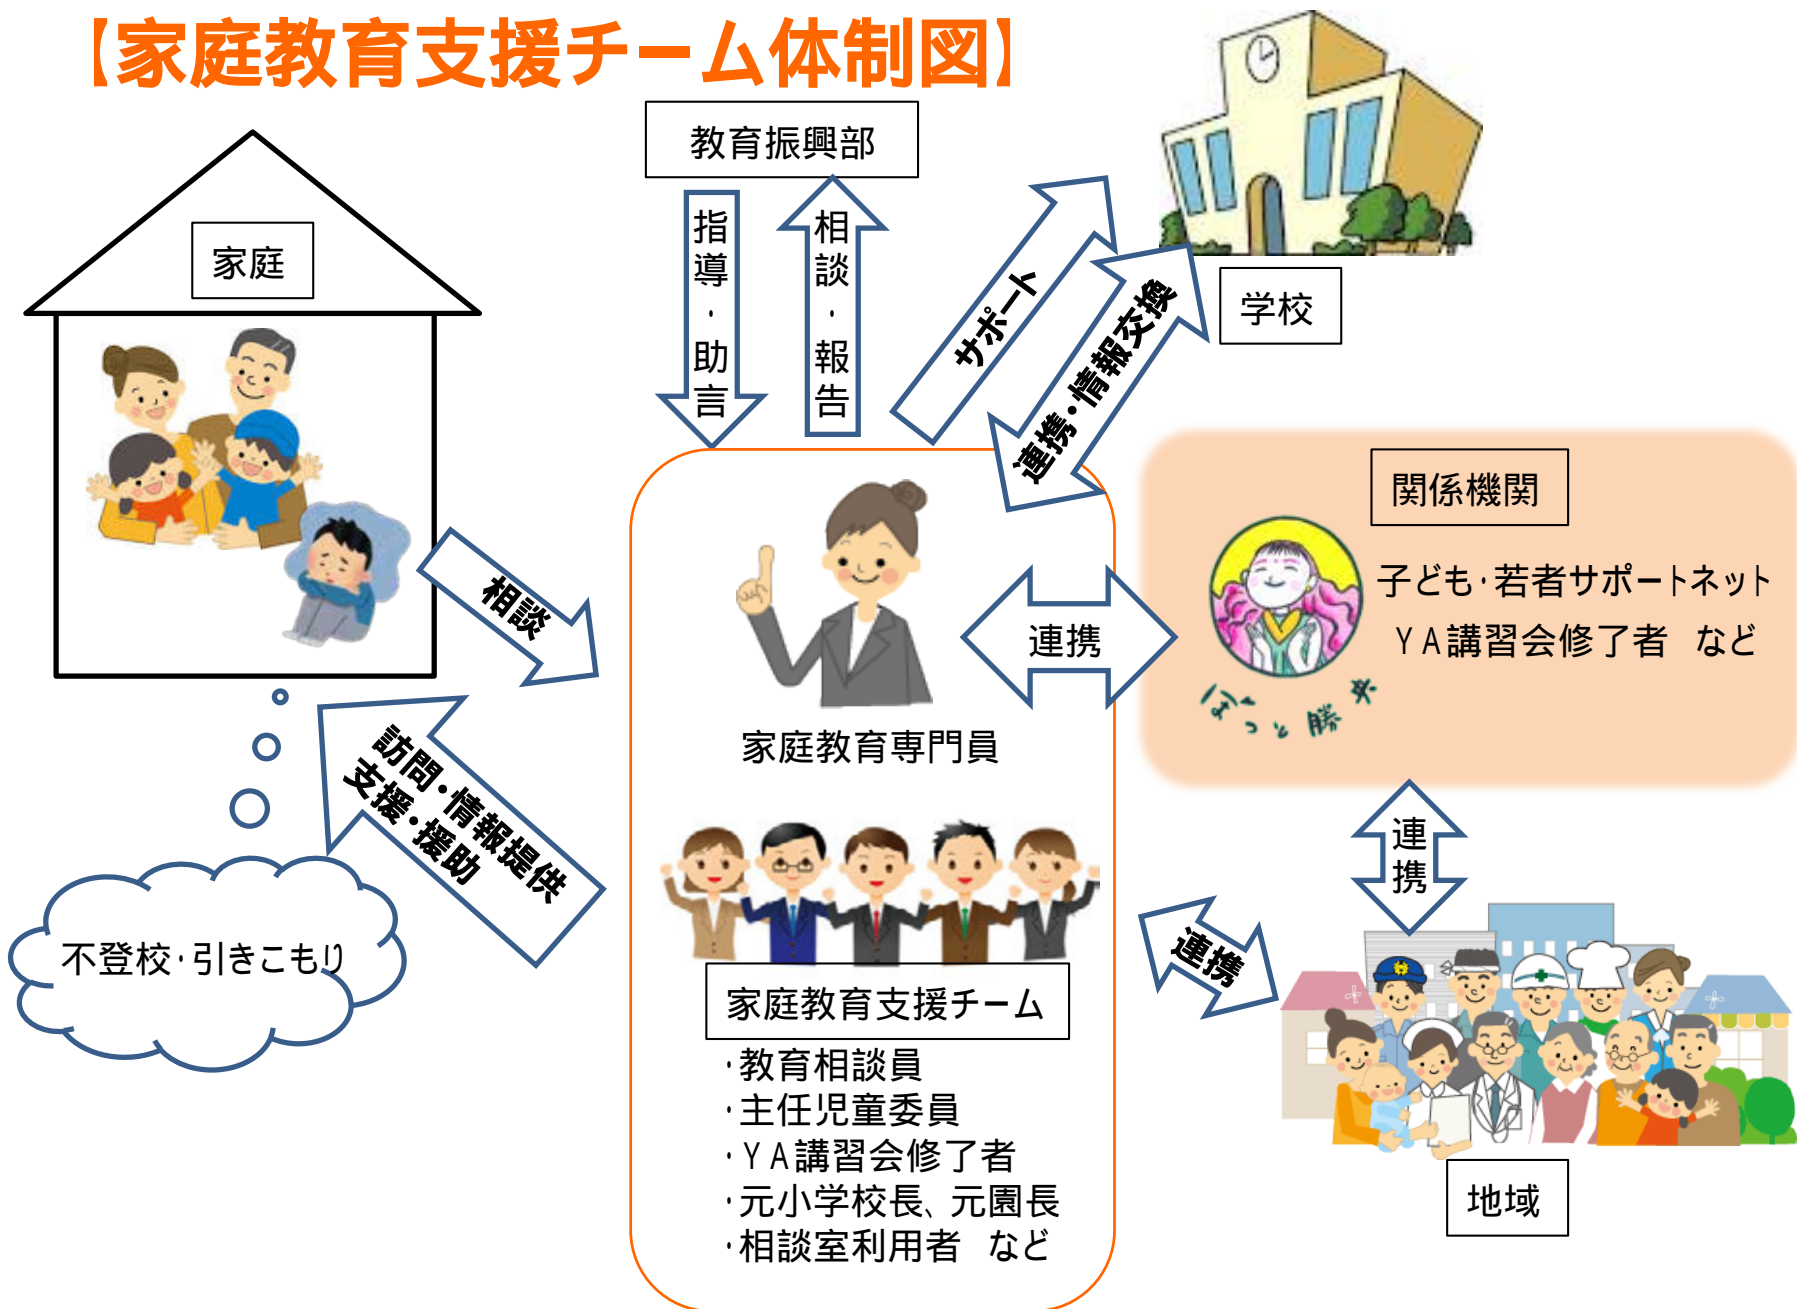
【家庭教育支援チーム体制図】

教育振興部

指導・助言

相談・報告

家庭

学校

サポート

連携・情報交換

相談

訪問・情報提供
支援・援助

不登校・引きこもり

家庭教育専門員

連携

関係機関

子ども・若者サポートネット
ＹＡ講習会修了者　など

ほっと勝央

連携

連携

家庭教育支援チーム

・教育相談員
・主任児童委員
・ＹＡ講習会修了者
・元小学校長、元園長
・相談室利用者　など

地域